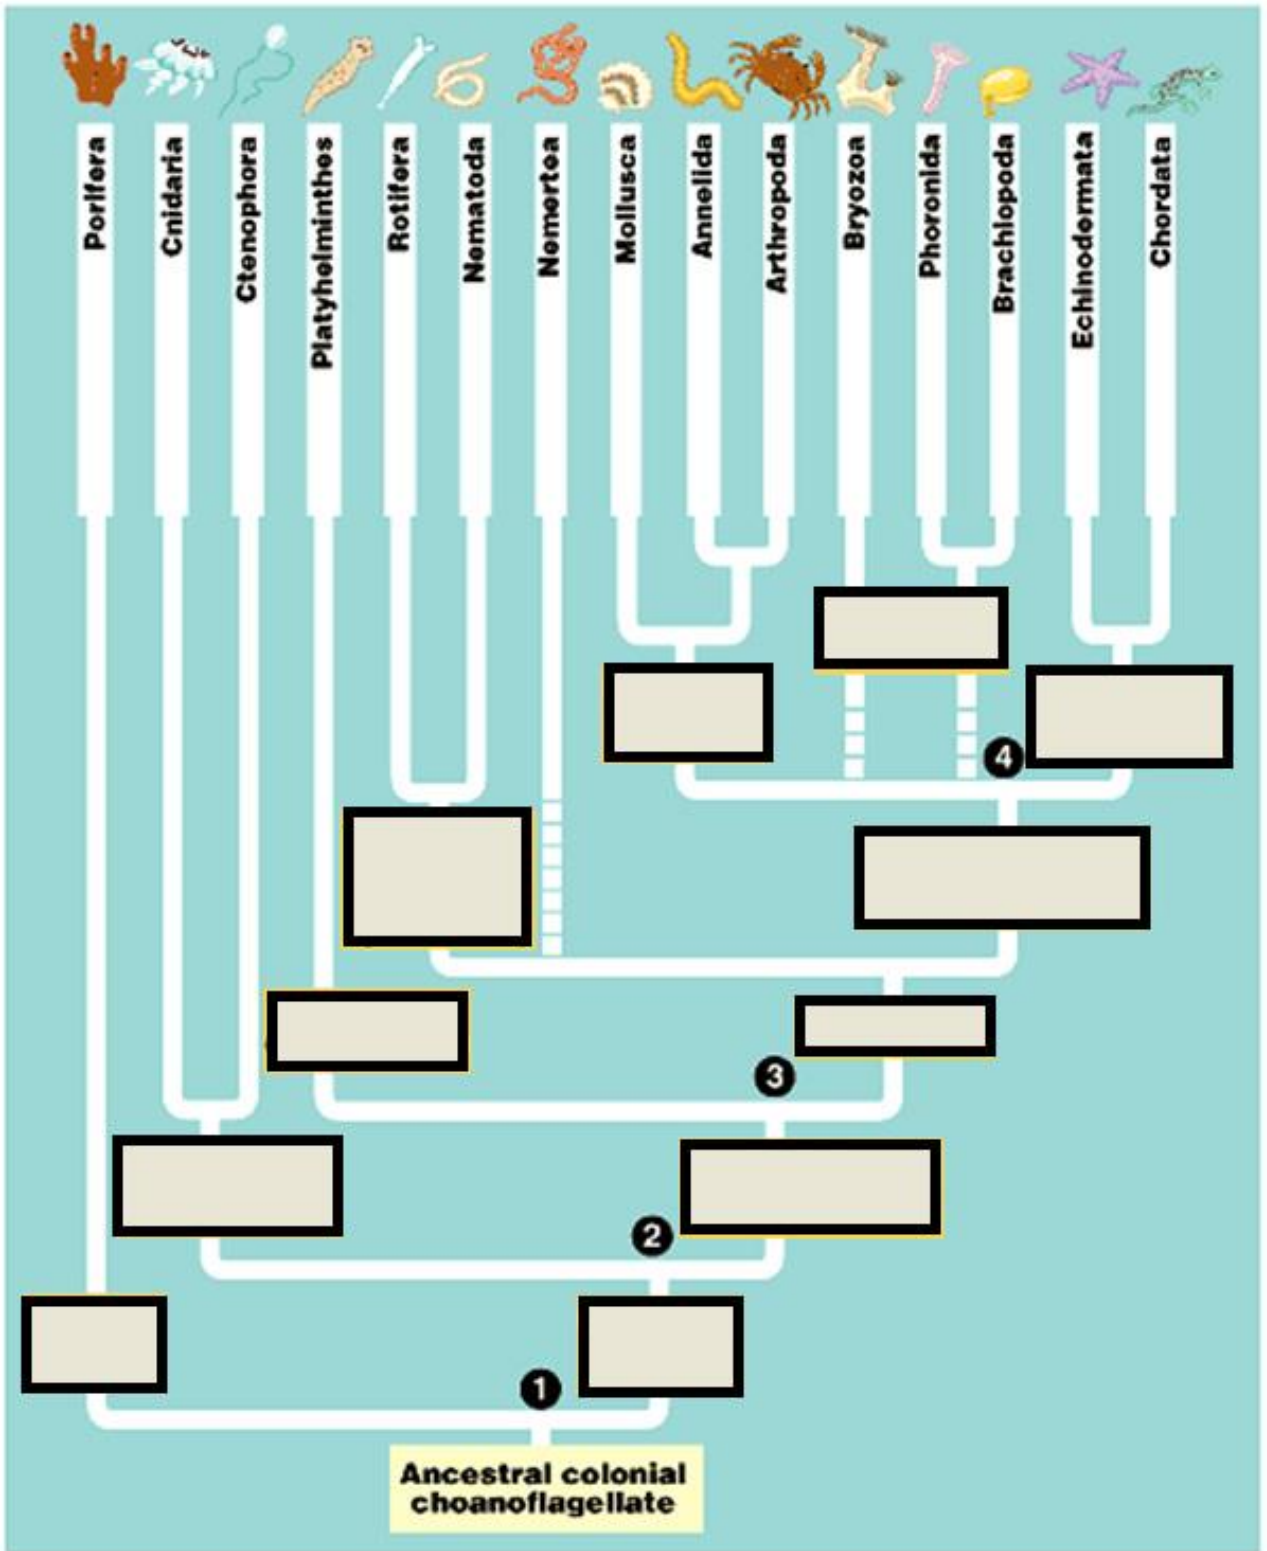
Porifera
Cnidaria
Ctenophora
Platyhelminthes
Rotifera
Nematoda
Nemertea
Mollusca
Annelida
Arthropoda
Bryozoa
Phoronida
Brachiopoda
Echinodermata
Chordata

4

3

2

1

Ancestral colonial choanoflagellate